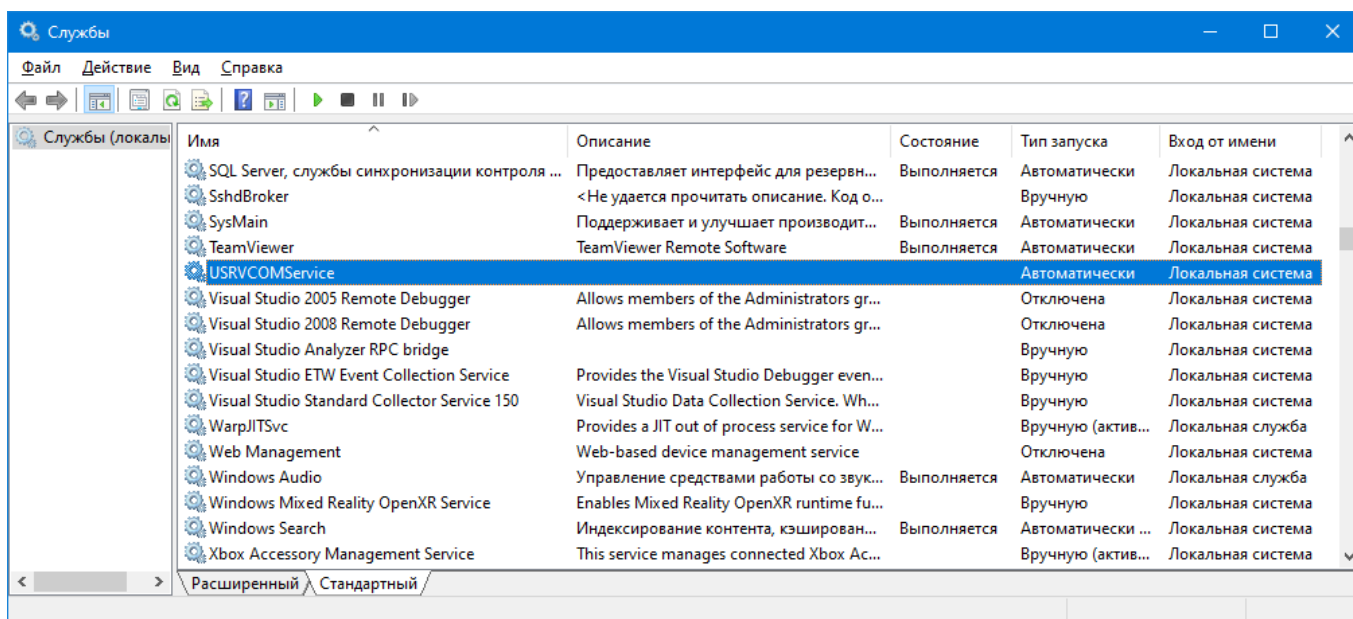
Службы

Файл Действие Вид Справка

Службы (локалы

| Имя | Описание | Состояние | Тип запуска | Вход от имени |
|---|---|---|---|---|
| SQL Server, службы синхронизации контроля ... | Предоставляет интерфейс для резервн... | Выполняется | Автоматически | Локальная система |
| SshdBroker | <Не удается прочитать описание. Код о... | | Вручную | Локальная система |
| SysMain | Поддерживает и улучшает производит... | Выполняется | Автоматически | Локальная система |
| TeamViewer | TeamViewer Remote Software | Выполняется | Автоматически | Локальная система |
| USRVCOMService | | | Автоматически | Локальная система |
| Visual Studio 2005 Remote Debugger | Allows members of the Administrators gr... | | Отключена | Локальная система |
| Visual Studio 2008 Remote Debugger | Allows members of the Administrators gr... | | Отключена | Локальная система |
| Visual Studio Analyzer RPC bridge | | | Вручную | Локальная система |
| Visual Studio ETW Event Collection Service | Provides the Visual Studio Debugger even... | | Вручную | Локальная система |
| Visual Studio Standard Collector Service 150 | Visual Studio Data Collection Service. Wh... | | Вручную | Локальная система |
| WarpJITSvc | Provides a JIT out of process service for W... | | Вручную (актив... | Локальная служба |
| Web Management | Web-based device management service | | Отключена | Локальная система |
| Windows Audio | Управление средствами работы со звук... | Выполняется | Автоматически | Локальная служба |
| Windows Mixed Reality OpenXR Service | Enables Mixed Reality OpenXR runtime fu... | | Вручную | Локальная система |
| Windows Search | Индексирование контента, кэширован... | Выполняется | Автоматически ... | Локальная система |
| Xbox Accessory Management Service | This service manages connected Xbox Ac... | | Вручную (актив... | Локальная система |

Расширенный Стандартный